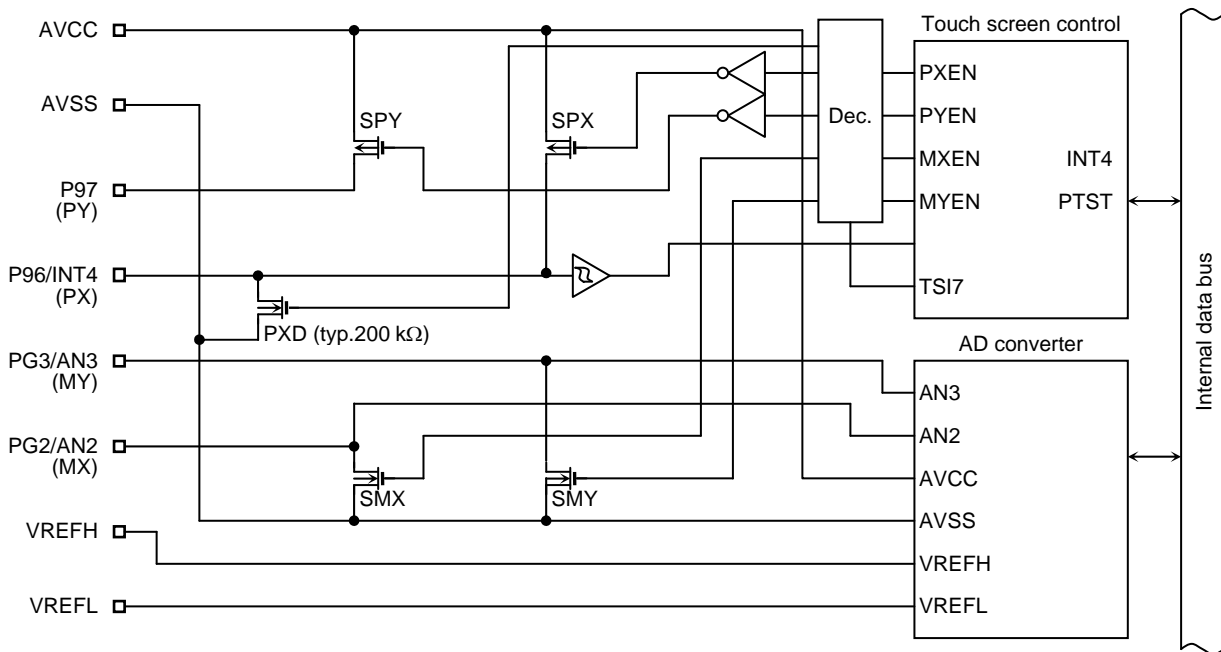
AVCC
AVSS
P97
(PY)
P96/INT4
(PX)
PG3/AN3
(MY)
PG2/AN2
(MX)
VREFH
VREFL

SPY
SPX
PXD (typ.200 kΩ)
SMX
SMY

Dec.

Touch screen control
PXEN
PYEN
MXEN
MYEN
TSI7
INT4
PTST

AD converter
AN3
AN2
AVCC
AVSS
VREFH
VREFL

Internal data bus